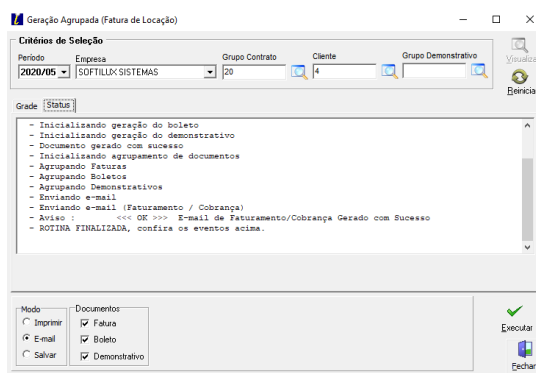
Geração Agrupada (Fatura de Locação)

Critérios de Seleção

Período
2020/05

Empresa
SOFTILUX SISTEMAS

Grupo Contrato
20

Cliente
4

Grupo Demonstrativo

Visualiz

Reinicia

Grade Status

- Inicializando geração do boleto
- Inicializando geração do demonstrativo
- Documento gerado com sucesso
- Inicializando agrupamento de documentos
- Agrupando Faturas
- Agrupando Boletos
- Agrupando Demonstrativos
- Enviando e-mail
- Enviando e-mail (Faturamento / Cobrança)
- Aviso : <<< OK >>> E-mail de Faturamento/Cobrança Gerado com Sucesso
- ROTINA FINALIZADA, confira os eventos acima.

Modo
Imprimir
E-mail
Salvar

Documentos
Fatura
Boleto
Demonstrativo

Executar

Fechar